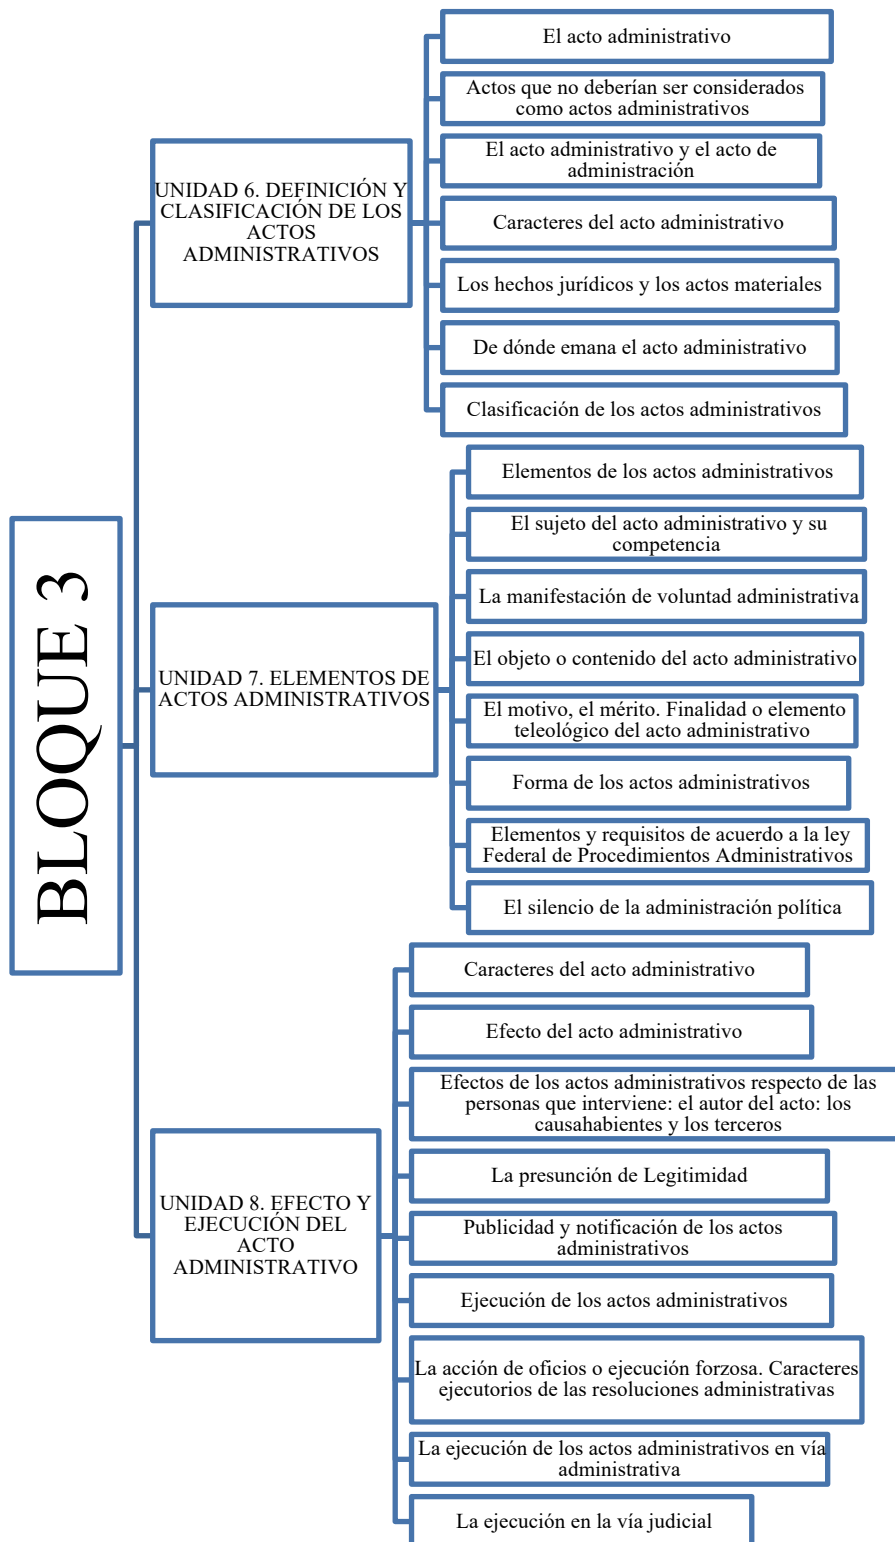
BLOQUE 3

UNIDAD 6. DEFINICIÓN Y CLASIFICACIÓN DE LOS ACTOS ADMINISTRATIVOS

El acto administrativo

Actos que no deberían ser considerados como actos administrativos

El acto administrativo y el acto de administración

Caracteres del acto administrativo

Los hechos jurídicos y los actos materiales

De dónde emana el acto administrativo

Clasificación de los actos administrativos

UNIDAD 7. ELEMENTOS DE ACTOS ADMINISTRATIVOS

Elementos de los actos administrativos

El sujeto del acto administrativo y su competencia

La manifestación de voluntad administrativa

El objeto o contenido del acto administrativo

El motivo, el mérito. Finalidad o elemento teleológico del acto administrativo

Forma de los actos administrativos

Elementos y requisitos de acuerdo a la ley Federal de Procedimientos Administrativos

El silencio de la administración política

UNIDAD 8. EFECTO Y EJECUCIÓN DEL ACTO ADMINISTRATIVO

Caracteres del acto administrativo

Efecto del acto administrativo

Efectos de los actos administrativos respecto de las personas que interviene: el autor del acto: los causahabientes y los terceros

La presunción de Legitimidad

Publicidad y notificación de los actos administrativos

Ejecución de los actos administrativos

La acción de oficios o ejecución forzosa. Caracteres ejecutorios de las resoluciones administrativas

La ejecución de los actos administrativos en vía administrativa

La ejecución en la vía judicial